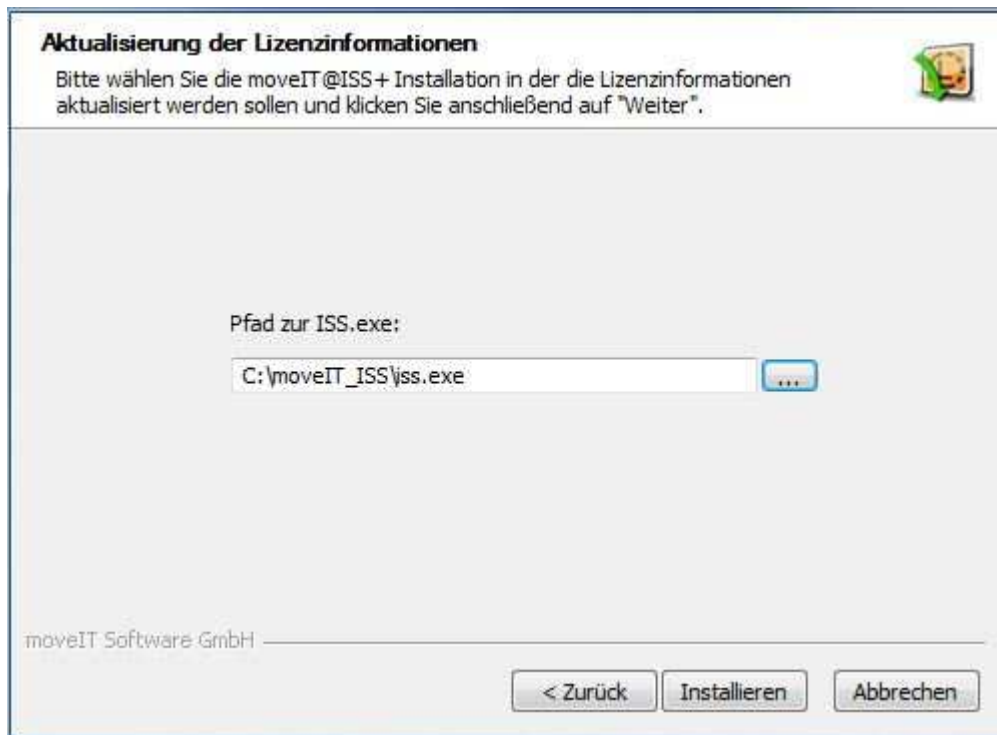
Aktualisierung der Lizenzinformationen

Bitte wählen Sie die moveIT@ISS+ Installation in der die Lizenzinformationen aktualisiert werden sollen und klicken Sie anschließend auf "Weiter".

Pfad zur ISS.exe:

C:\moveIT_ISS\iss.exe

...

moveIT Software GmbH

< Zurück

Installieren

Abbrechen